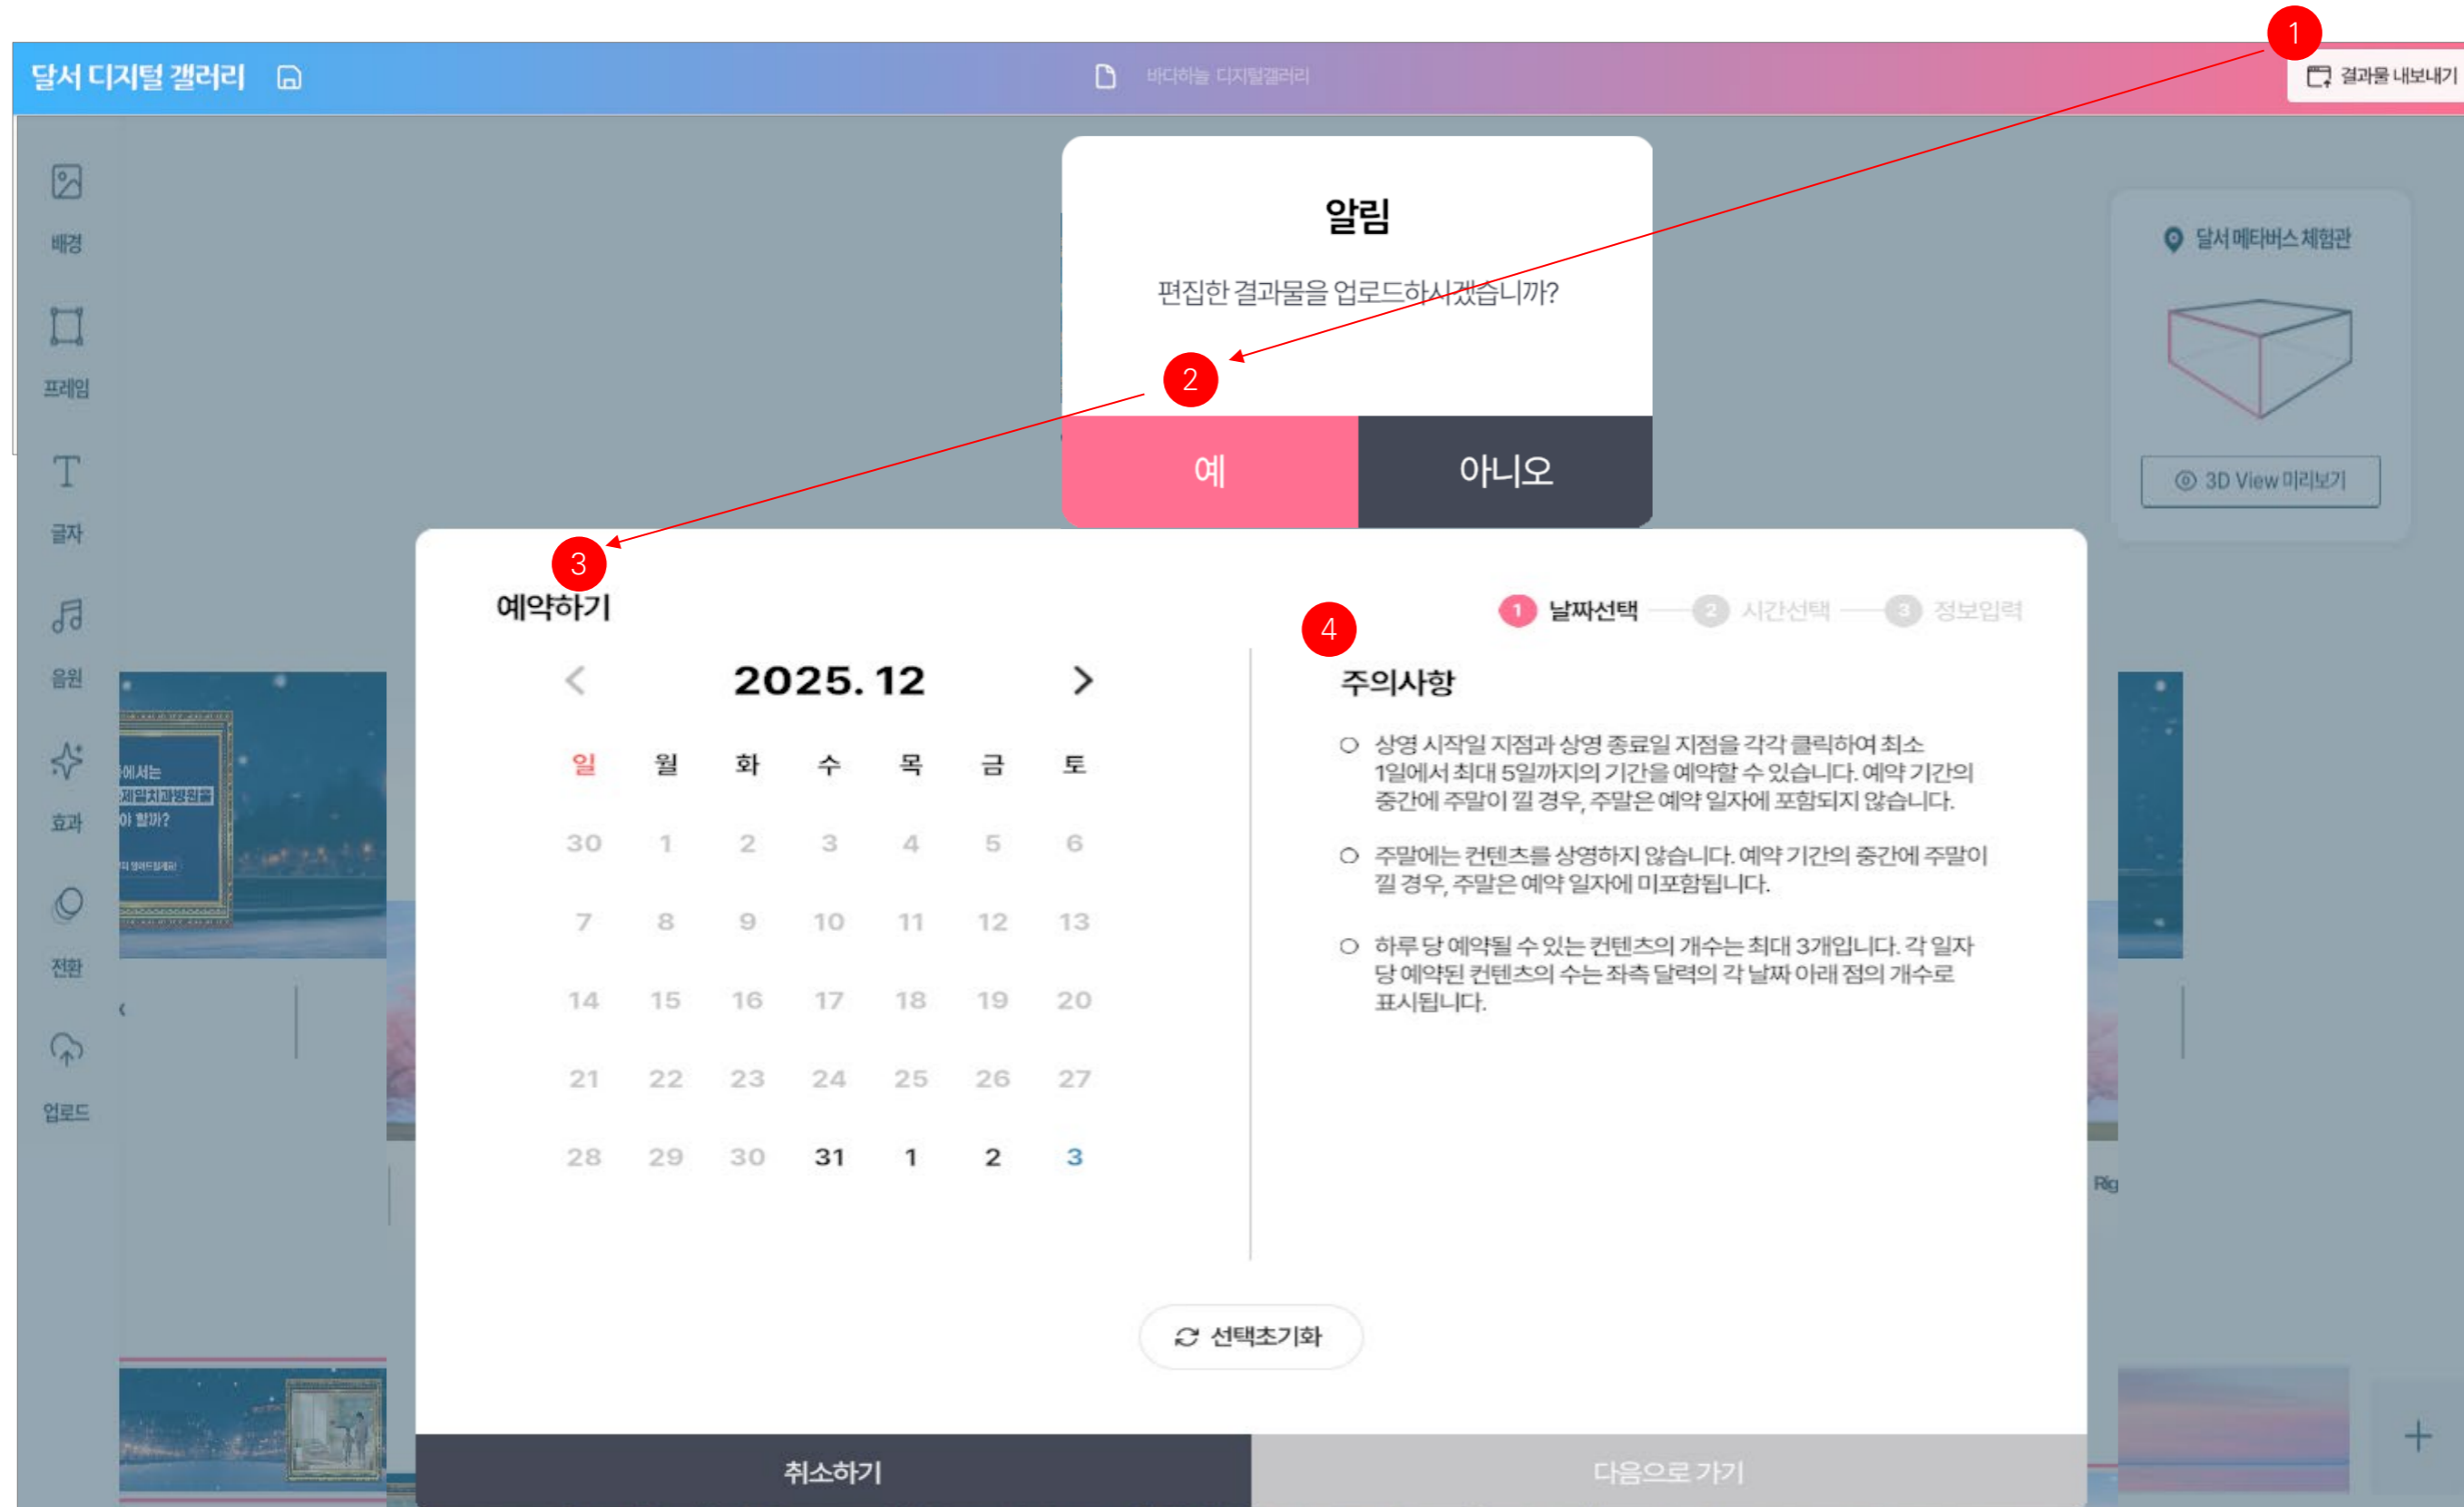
달서 디지털 갤러리

바다하늘 디지털갤러리

1

결과물 내보내기

배경

프레임

글자

음원

효과

전환

업로드

알림

편집한 결과물을 업로드하시겠습니까?

2

예

아니오

달서 메타버스 체험관

3D View 미리보기

3

예약하기

2025. 12

| 일 | 월 | 화 | 수 | 목 | 금 | 토 |
|---|---|---|---|---|---|---|
| 30 | 1 | 2 | 3 | 4 | 5 | 6 |
| 7 | 8 | 9 | 10 | 11 | 12 | 13 |
| 14 | 15 | 16 | 17 | 18 | 19 | 20 |
| 21 | 22 | 23 | 24 | 25 | 26 | 27 |
| 28 | 29 | 30 | 31 | 1 | 2 | 3 |

4

1 날짜선택 2 시간선택 3 정보입력

주의사항

상영 시작일 지점과 상영 종료일 지점을 각각 클릭하여 최소 1일에서 최대 5일까지의 기간을 예약할 수 있습니다. 예약 기간의 중간에 주말이 낄 경우, 주말은 예약 일자에 포함되지 않습니다.

주말에는 컨텐츠를 상영하지 않습니다. 예약 기간의 중간에 주말이 낄 경우, 주말은 예약 일자에 미포함됩니다.

하루 당 예약될 수 있는 컨텐츠의 개수는 최대 3개입니다. 각 일자 당 예약된 컨텐츠의 수는 좌측 달력의 각 날짜 아래 점의 개수로 표시됩니다.

선택초기화

취소하기

다음으로 가기